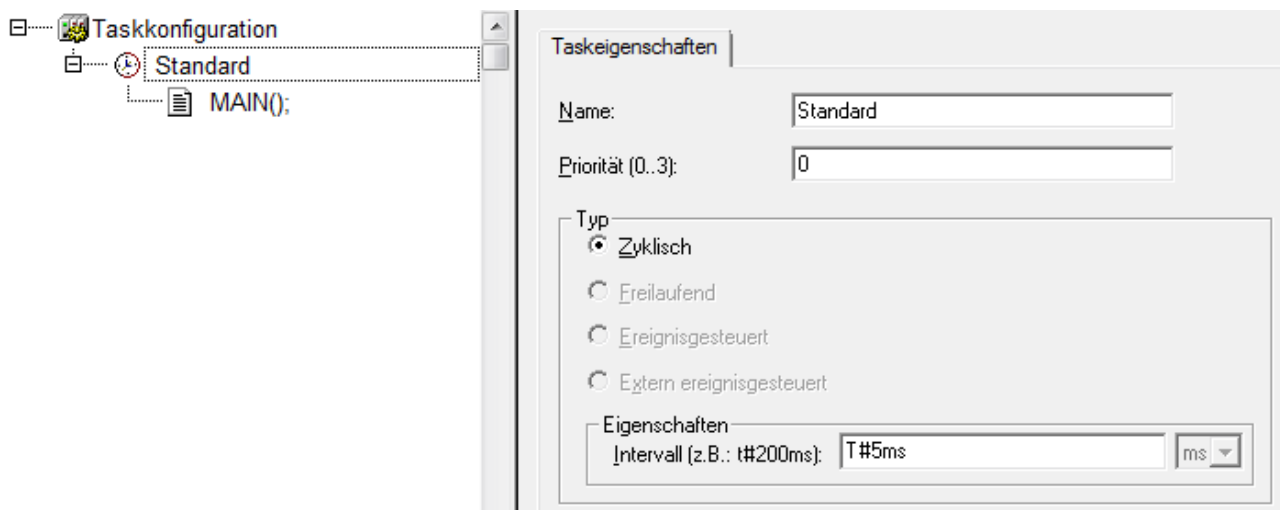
Taskkonfiguration
Standard
MAIN();

Taskeigenschaften

Name: Standard

Priorität (0..3): 0

Typ

Zyklisch

Freilaufend

Ereignisgesteuert

Extern ereignisgesteuert

Eigenschaften

Intervall (z.B.: t#200ms): T#5ms ms